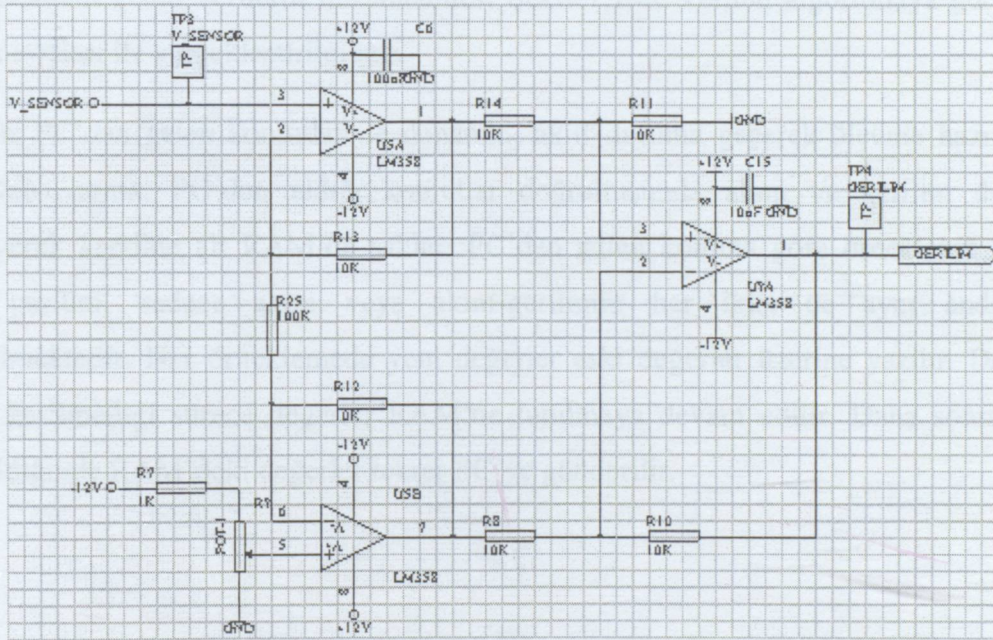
TP3
V_SENSOR
TP
+12V
C6
100nF GND
V_SENSOR
3
2
V+
V-
1
U5A
LM358
-12V
R14
10K
R11
10K
GND
+12V
C15
10nF GND
TP4
GERILIM
TP
3
2
V+
V-
1
GERILIM
U7A
LM358
-12V
R13
10K
R25
100K
R12
10K
-12V
U5B
-12V
R7
1K
R9
6
5
7
POT-1
R8
10K
R10
10K
LM358
GND
+12V